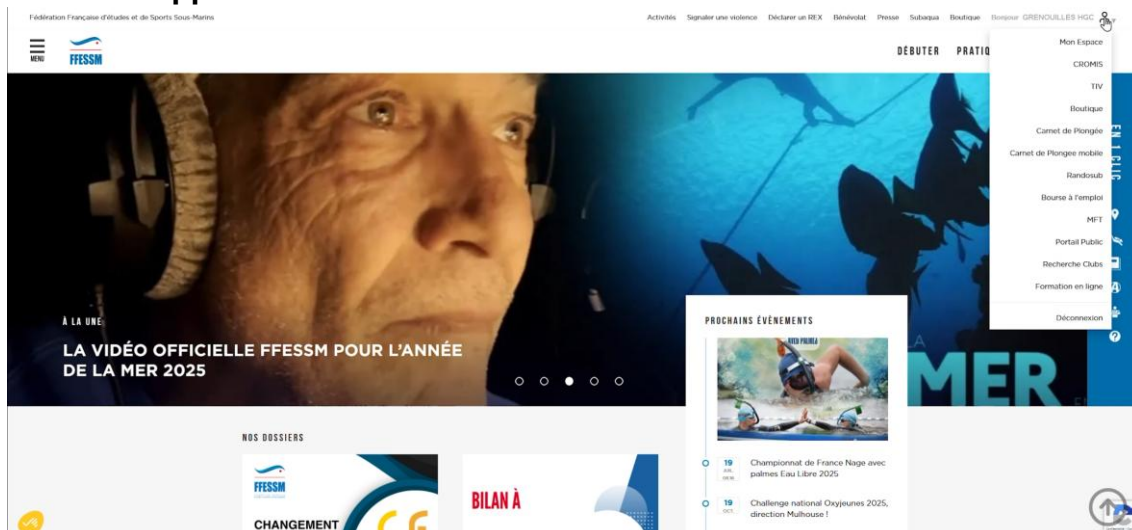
Fédération Française d'études et de Sports Sous-Marins

Activités Signaler une violence Déclarer un REX Bénévolat Presse Subaqua Boutique Bonjour GRENOUILLES HGC

MENU

FFESSM

DÉBUTER PRATIQ

Mon Espace
CROMIS
TIV
Boutique
Carnet de Plongée
Carnet de Plongee mobile
Randosub
Bourse à l'emploi
MFT
Portail Public
Recherche Clubs
Formation en ligne
Déconnexion

EN 1 CLIC

À LA UNE

LA VIDÉO OFFICIELLE FFESSM POUR L'ANNÉE DE LA MER 2025

MER

PROCHAINS ÉVÈNEMENTS

19 JUIL. Championnat de France Nage avec palmes Eau Libre 2025

19 OCT. Challenge national Oxyjeunes 2025, direction Mulhouse !

NOS DOSSIERS

FFESSM

CHANGEMENT

BILAN À